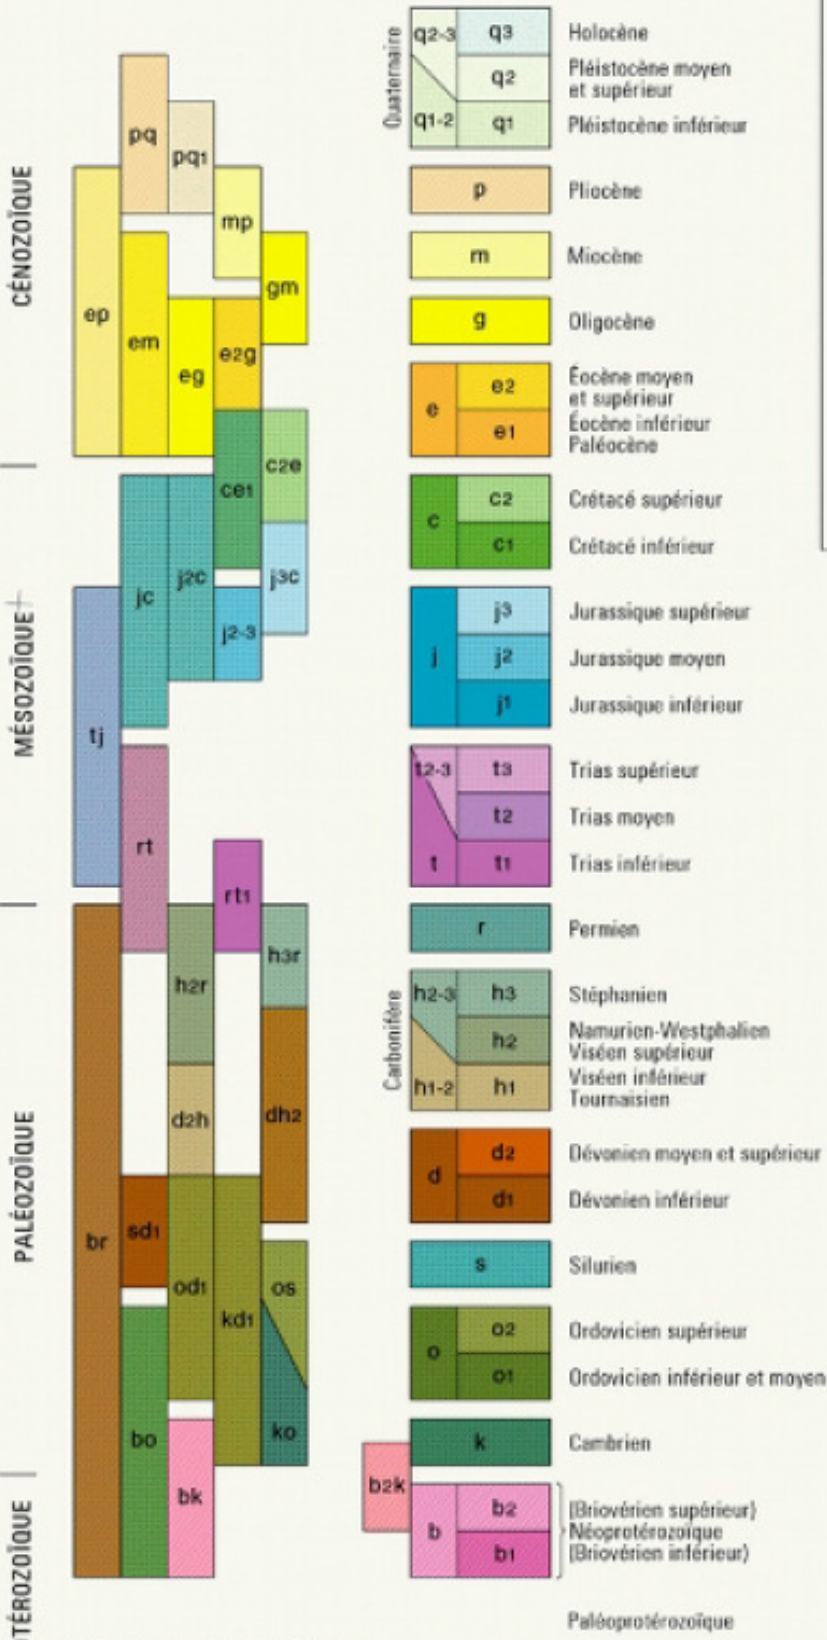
CÉNOZOÏQUE

MÉSOZOÏQUE

PALÉOZOÏQUE

TÉROZOÏQUE

pq
pq1
mp
gm
ep
em
eg
e2g
ce1
c2e
jc
j2c
j3c
j2-3
tj
rt
rt1
br
h2r
h3r
d2h
dh2
sd1
od1
kd1
os
bo
ko
bk
b2k

Quaternaire
q2-3
q3
Holocène
q2
Pléistocène moyen et supérieur
q1-2
q1
Pléistocène inférieur

p
Pliocène

m
Miocène

g
Oligocène

e
e2
Éocène moyen et supérieur
e1
Éocène inférieur Paléocène

c
c2
Crétacé supérieur
c1
Crétacé inférieur

j
j3
Jurassique supérieur
j2
Jurassique moyen
j1
Jurassique inférieur

t2-3
t3
Trias supérieur
t2
Trias moyen
t
t1
Trias inférieur

r
Permien

Carbonifère
h2-3
h3
Stéphanien
h2
Namurien-Westphalien Viséen supérieur
h1-2
h1
Viséen inférieur Tournaisien

d
d2
Dévonien moyen et supérieur
d1
Dévonien inférieur

s
Silurien

o
o2
Ordovicien supérieur
o1
Ordovicien inférieur et moyen

k
Cambrien

b
b2
(Briovérien supérieur)
Néoprotérozoïque
b1
(Briovérien inférieur)

Paléoprotérozoïque